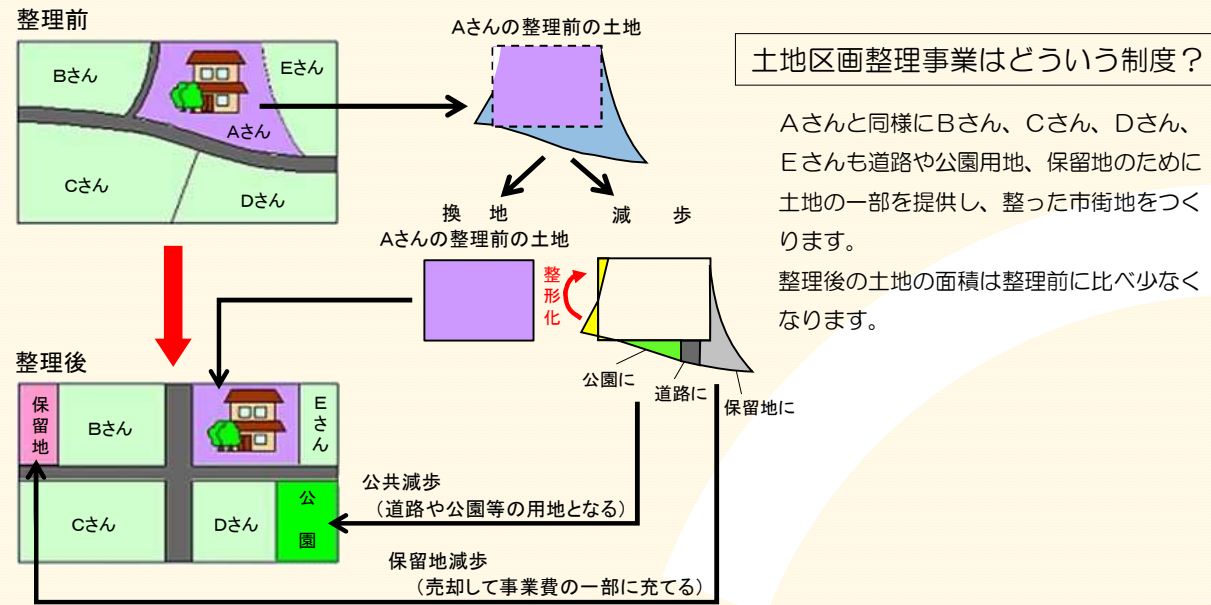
整理前

Bさん

Eさん

Aさん

Cさん

Dさん

Aさんの整理前の土地

換　地

減　歩

Aさんの整理前の土地

整形化

公園に

道路に

保留地に

整理後

保留地

Bさん

Eさん

Cさん

Dさん

公園

公共減歩
（道路や公園等の用地となる）

保留地減歩
（売却して事業費の一部に充てる）

土地区画整理事業はどういう制度？

Aさんと同様にBさん、Cさん、Dさん、Eさんも道路や公園用地、保留地のために土地の一部を提供し、整った市街地をつくります。

整理後の土地の面積は整理前に比べ少なくなります。